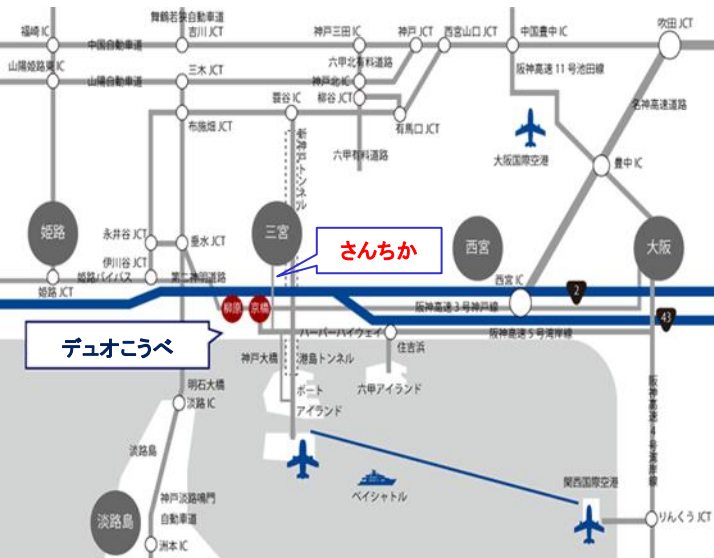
福崎 IC
舞鶴若狭自動車道
吉川 JCT
神戸三田 IC
神戸 JCT
西宮山口 JCT
中国豊中 IC
吹田 JCT
中国自動車道
山陽姫路東 IC
山陽自動車道
三木 JCT
六甲北有料道路
六甲北 IC
阪神高速 11 号池田線
箕谷 IC
柳谷 JCT
名神高速道路
布施畑 JCT
有馬口 JCT
新神戸トンネル
六甲有料道路
大阪国際空港
豊中 IC
姫路
永井谷 JCT
垂水 JCT
三宮
さんちか
西宮
大阪
伊川谷 JCT
第二神明道路
姫路バイパス
姫路 JCT
西宮 IC
2
阪神高速 3 号神戸線
43
ハーバーハイウェイ
阪神高速 5 号湾岸線
デュオこうべ
住吉浜
神戸大橋
港島トンネル
六甲アイランド
明石大橋
淡路 IC
ポート
アイランド
阪神高速 4 号湾岸線
淡路島
ベイシャトル
関西国際空港
神戸淡路鳴門
自動車道
淡路島
洲本 IC
りんくう JCT